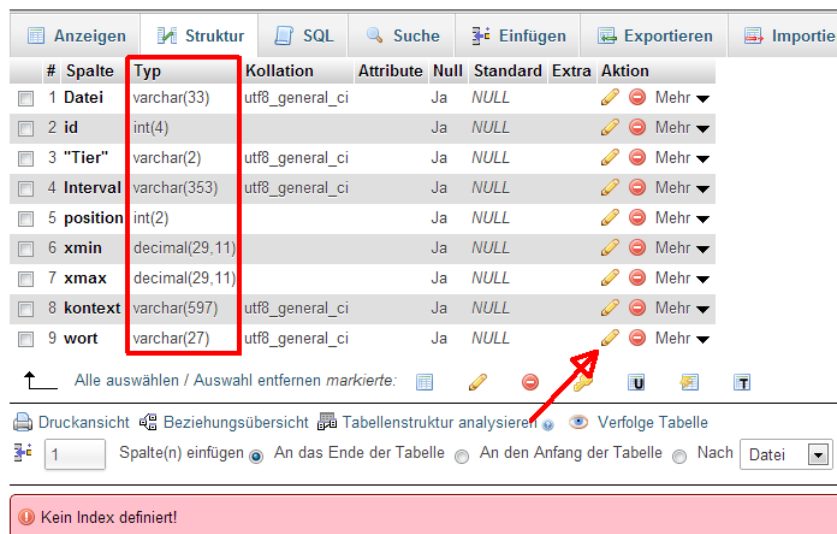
Anzeigen Struktur SQL Suche Einfügen Exportieren Importie

| # | Spalte | Typ | Kollation | Attribute | Null | Standard | Extra | Aktion |
|---|---|---|---|---|---|---|---|---|
| 1 | Datei | varchar(33) | utf8_general_ci | | Ja | NULL | | Mehr |
| 2 | id | int(4) | | | Ja | NULL | | Mehr |
| 3 | "Tier" | varchar(2) | utf8_general_ci | | Ja | NULL | | Mehr |
| 4 | Interval | varchar(353) | utf8_general_ci | | Ja | NULL | | Mehr |
| 5 | position | int(2) | | | Ja | NULL | | Mehr |
| 6 | xmin | decimal(29,11) | | | Ja | NULL | | Mehr |
| 7 | xmax | decimal(29,11) | | | Ja | NULL | | Mehr |
| 8 | kontext | varchar(597) | utf8_general_ci | | Ja | NULL | | Mehr |
| 9 | wort | varchar(27) | utf8_general_ci | | Ja | NULL | | Mehr |

Alle auswählen / Auswahl entfernen markierte:

Druckansicht Beziehungsübersicht Tabellenstruktur analysieren Verfolge Tabelle

1 Spalte(n) einfügen An das Ende der Tabelle An den Anfang der Tabelle Nach Datei

Kein Index definiert!